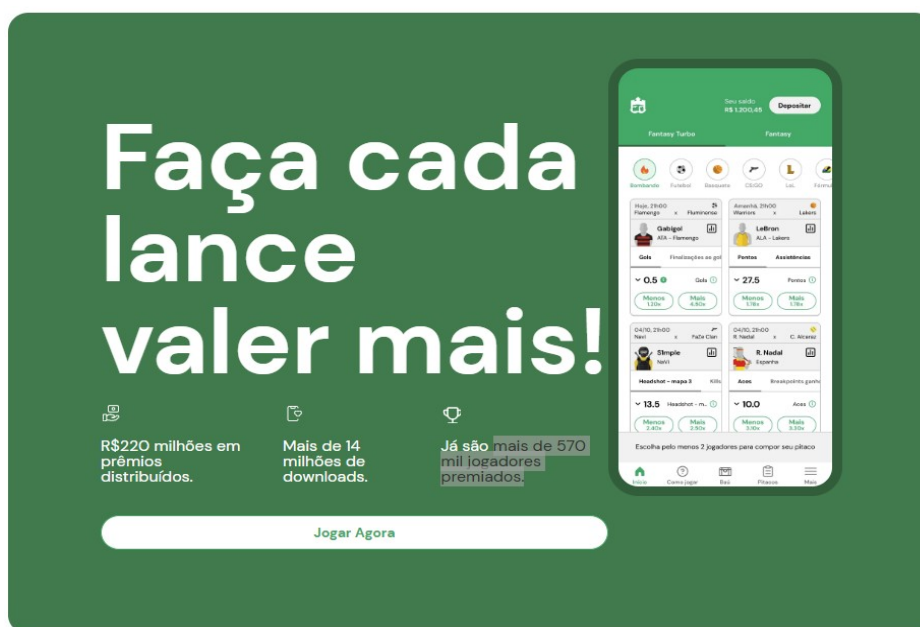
Faça cada lance valer mais!

R$220 milhões em prêmios distribuídos.

Mais de 14 milhões de downloads.

Já são mais de 570 mil jogadores premiados.

Jogar Agora

Seu saldo
R$ 1.200,45
Depositar

Fantasy Turbo
Fantasy

Bombando
Futebol
Basquete
CS:GO
LoL
Fórmula

Hoje, 21h00
Flamengo x Fluminense
Gabigol
ATA - Flamengo
Gols
Finalizações ao gol
0.5
Gols
Menos 1.10x
Mais 4.90x

Amanhã, 21h00
Warriors x Lakers
LeBron
ALA - Lakers
Pontos
Assistências
27.5
Pontos
Menos 1.78x
Mais 1.78x

04/10, 21h00
Navi x FaZe Clan
S1mple
NaVi
Headshot - mapa 3
Kills
13.5
Headshot - m...
Menos 2.40x
Mais 2.50x

04/10, 21h00
R. Nadal x C. Alcaraz
R. Nadal
Espanha
Aces
Breakpoints ganhos
10.0
Aces
Menos 3.10x
Mais 3.30x

Escolha pelo menos 2 jogadores para compor seu palpite

Início
Como jogar
Baú
Palpites
Mais